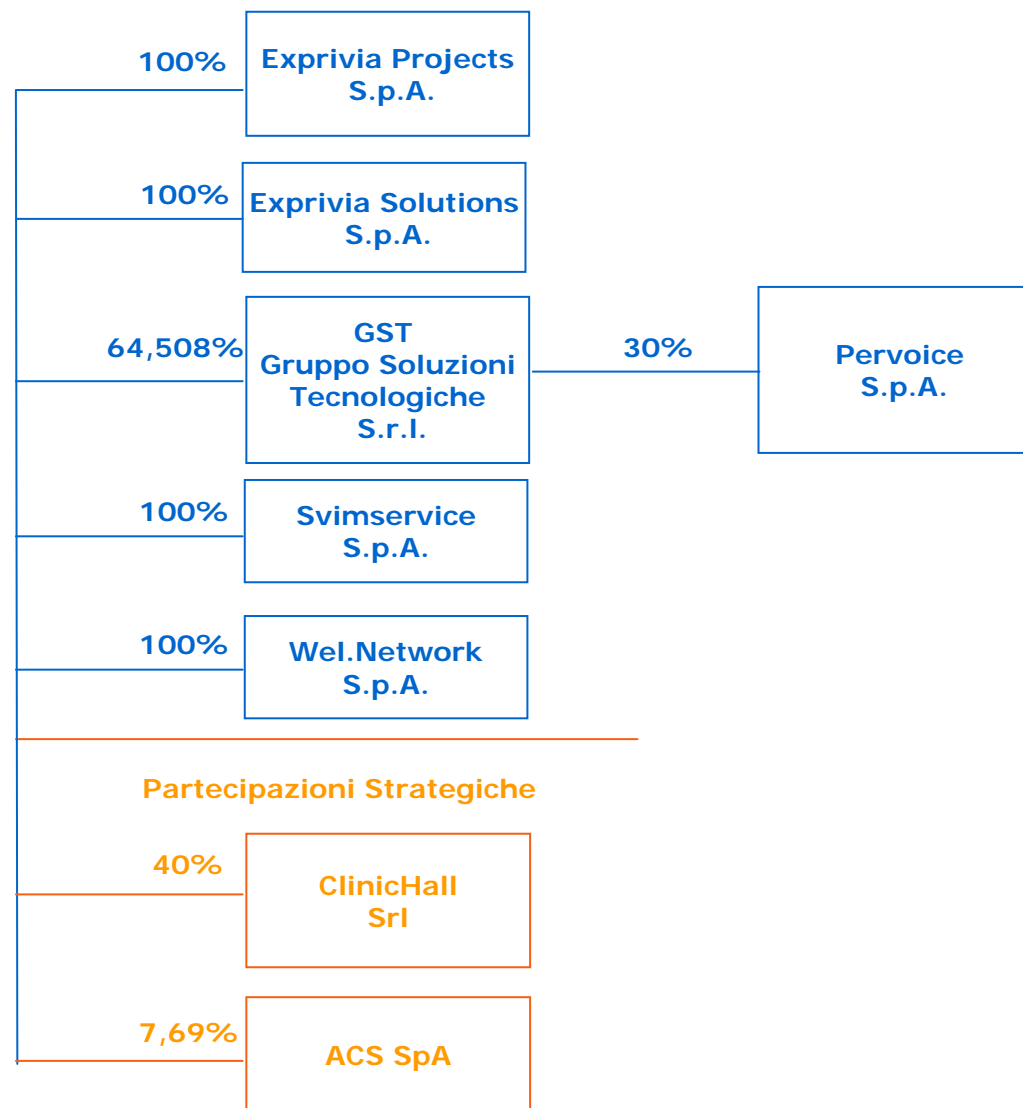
100%
Exprivia Projects S.p.A.

100%
Exprivia Solutions S.p.A.

64,508%
GST Gruppo Soluzioni Tecnologiche S.r.l.

30%
Pervoice S.p.A.

100%
Svimservice S.p.A.

100%
Wel.Network S.p.A.

Partecipazioni Strategiche

40%
ClinicHall Srl

7,69%
ACS SpA